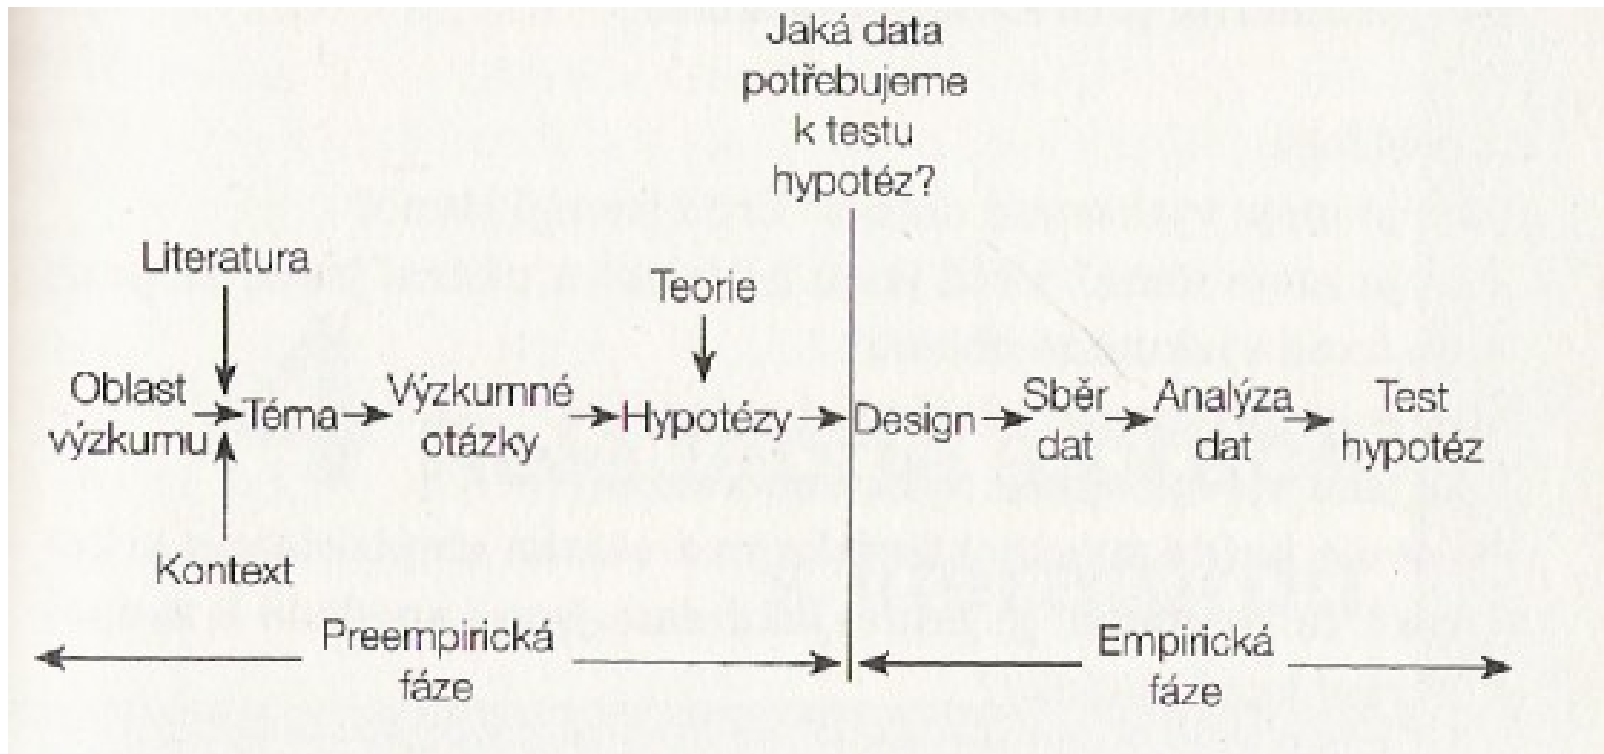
Jaká data potřebujeme k testu hypotéz?

Literatura

Teorie

Oblast výzkumu → Téma → Výzkumné otázky → Hypotézy → Design → Sběr dat → Analýza dat → Test hypotéz

Kontext

Preempirická fáze

Empirická fáze